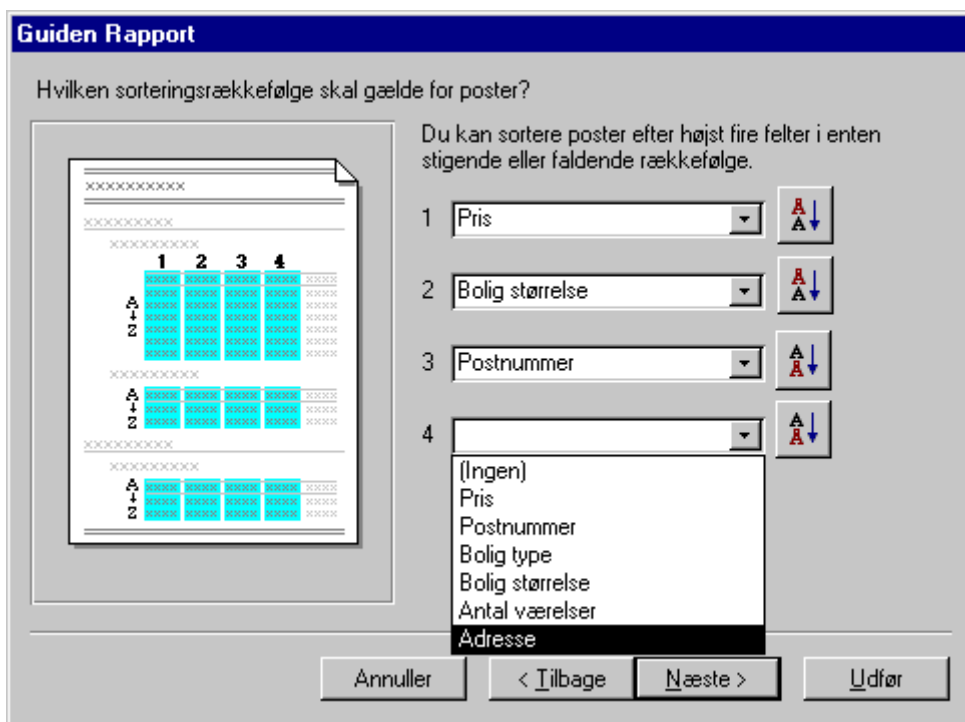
Guiden Rapport

Hvilken sorteringsrækkefølge skal gælde for poster?

xxxxxxxxxx
xxxxxxxxx
xxxxxxxxx
1 2 3 4
A
Z
xxxxxxxxx
A
Z
xxxxxxxxx
xxxxxxxxx
A
Z

Du kan sortere poster efter højst fire felter i enten stigende eller faldende rækkefølge.

1 Pris
2 Bolig størrelse
3 Postnummer
4

(Ingen)
Pris
Postnummer
Bolig type
Bolig størrelse
Antal værelser
Adresse

Annuller | < Tilbage | Næste > | Udfør